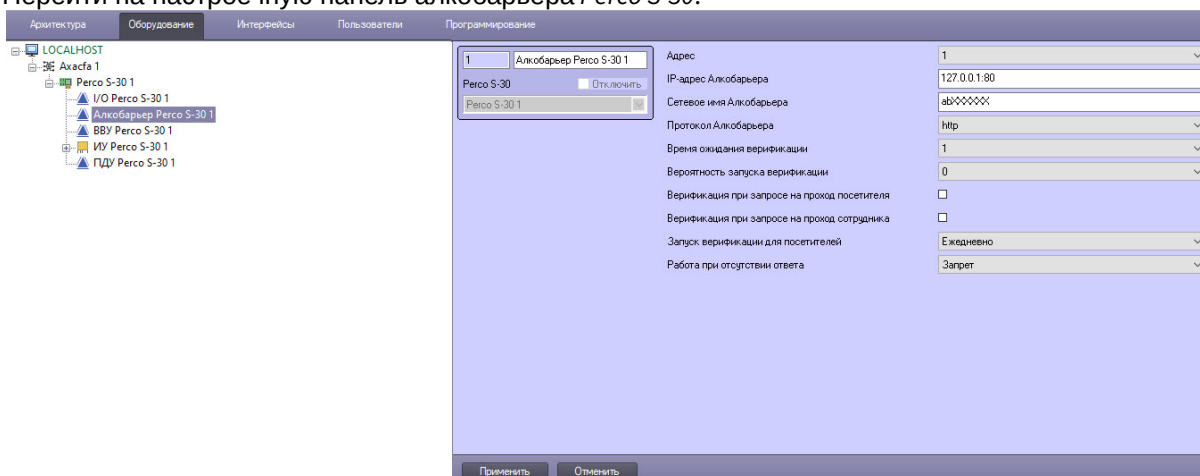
Перейти на настроечную панель алкобарьера Perco S-30.

Архитектура Оборудование Интерфейсы Пользователи Программирование

LOCALHOST
Axxcfa 1
Perco S-30 1
I/O Perco S-30 1
Алкобарьер Perco S-30 1
ВВУ Perco S-30 1
ИУ Perco S-30 1
ПДУ Perco S-30 1

1 Алкобарьер Perco S-30 1
Perco S-30 Отключить
Perco S-30 1

| | |
|---|---|
| Адрес | 1 |
| IP-адрес Алкобарьера | 127.0.0.1:80 |
| Сетевое имя Алкобарьера | abXXXXX |
| Протокол Алкобарьера | http |
| Время ожидания верификации | 1 |
| Вероятность запуска верификации | 0 |
| Верификация при запросе на проход посетителя | ☐ |
| Верификация при запросе на проход сотрудника | ☐ |
| Запуск верификации для посетителей | Ежедневно |
| Работа при отсутствии ответа | Запрет |

Применить Отменить